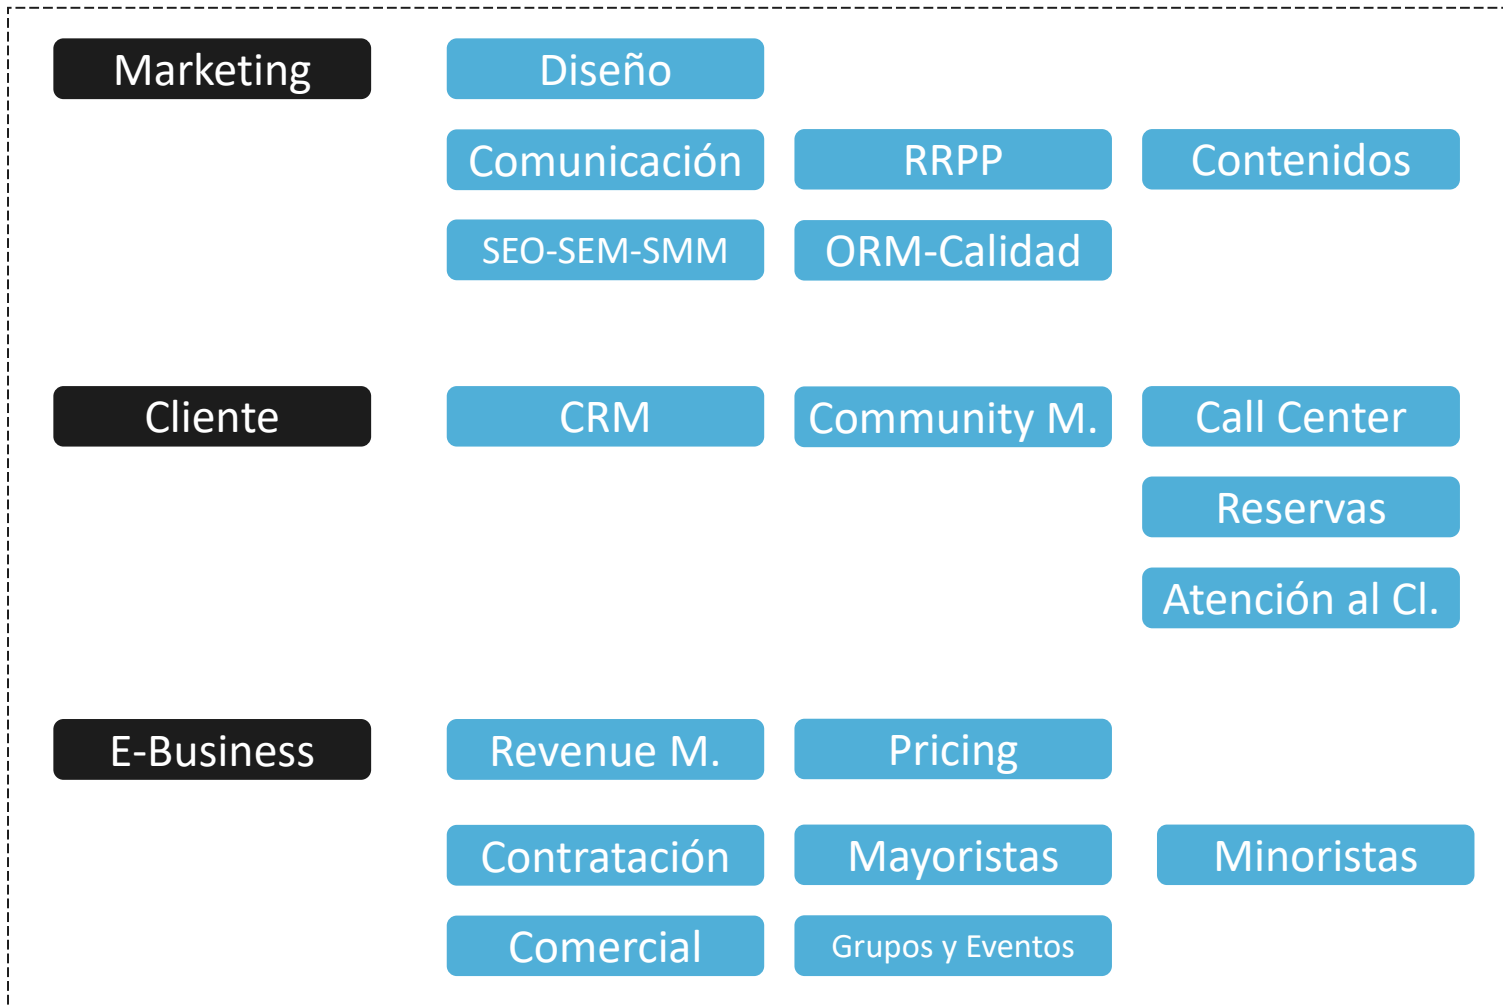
Marketing

Diseño

Comunicación

RRPP

Contenidos

SEO-SEM-SMM

ORM-Calidad

Cliente

CRM

Community M.

Call Center

Reservas

Atención al Cl.

E-Business

Revenue M.

Pricing

Contratación

Mayoristas

Minoristas

Comercial

Grupos y Eventos